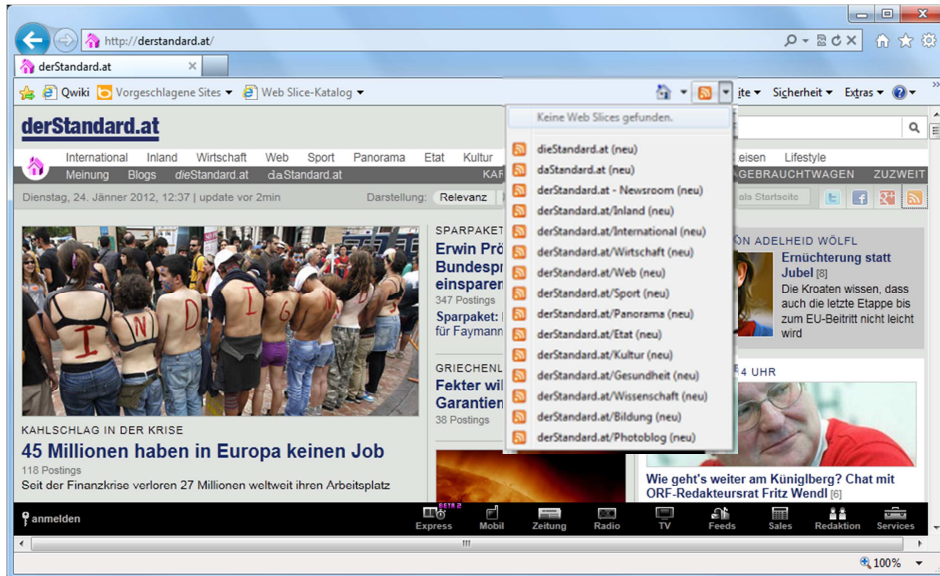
http://derstandard.at/

derStandard.at

Qwiki Vorgeschlagene Sites ▾ Web Slice-Katalog ▾

ite ▾ Sicherheit ▾ Extras ▾

Keine Web Slices gefunden.

dieStandard.at (neu)
daStandard.at (neu)
derStandard.at - Newsroom (neu)
derStandard.at/Inland (neu)
derStandard.at/International (neu)
derStandard.at/Wirtschaft (neu)
derStandard.at/Web (neu)
derStandard.at/Sport (neu)
derStandard.at/Panorama (neu)
derStandard.at/Etat (neu)
derStandard.at/Kultur (neu)
derStandard.at/Gesundheit (neu)
derStandard.at/Wissenschaft (neu)
derStandard.at/Bildung (neu)
derStandard.at/Photoblog (neu)

derStandard.at

International Inland Wirtschaft Web Sport Panorama Etat Kultur eisen Lifestyle

Meinung Blogs dieStandard.at daStandard.at KAR AGEBRAUCHTWAGEN ZUZWEIT

Dienstag, 24. Jänner 2012, 12:37 | update vor 2min

Darstellung: Relevanz

ls Startseite

SPARPAKET

Erwin Prö Bundespr einsparen

347 Postings

Sparpaket: für Faymann

GRIECHENL

Fekter wil Garantien

38 Postings

ON ADELHEID WÖLFL

Ernüchterung statt Jubel [8]

Die Kroaten wissen, dass auch die letzte Etappe bis zum EU-Beitritt nicht leicht wird

4 UHR

KAHLSCHLAG IN DER KRISE

45 Millionen haben in Europa keinen Job

118 Postings

Seit der Finanzkrise verloren 27 Millionen weltweit ihren Arbeitsplatz

Wie geht's weiter am Küniglberg? Chat mit ORF-Redakteursrat Fritz Wendl [6]

anmelden

Express Mobil Zeitung Radio TV Feeds Sales Redaktion Services

100%